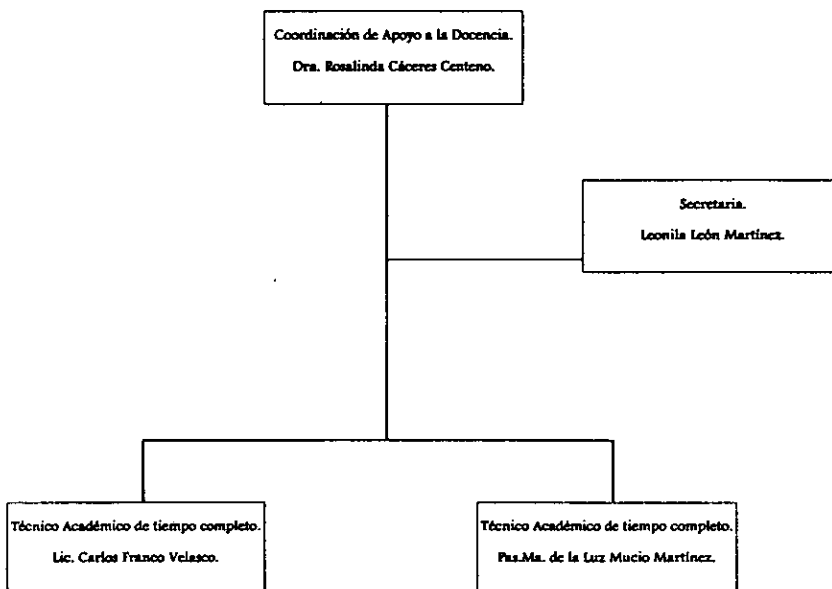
Coordinación de Apoyo a la Docencia.
Dra. Rosalinda Cáceres Centeno.

Secretaria.
Leonila León Martínez.

Técnico Académico de tiempo completo.
Lic. Carlos Franco Velasco.

Técnico Académico de tiempo completo.
Pas.Ma. de la Luz Mucio Martínez.